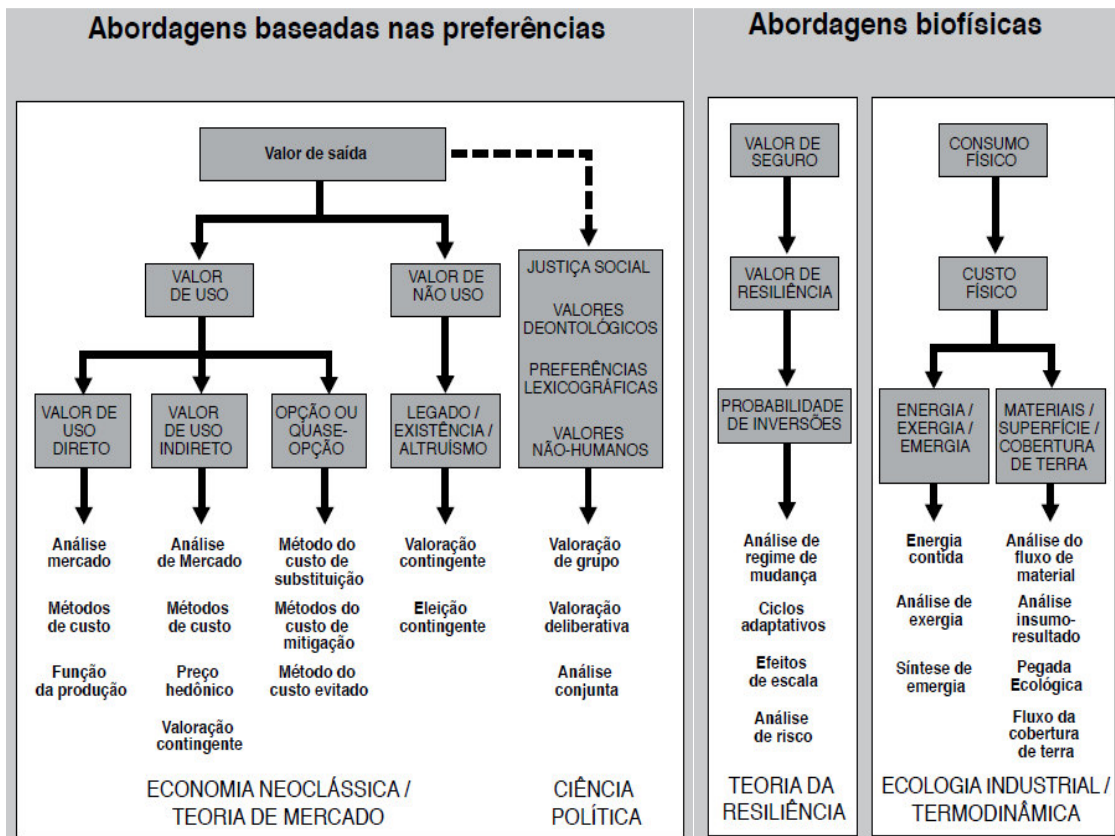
Abordagens baseadas nas preferências

Abordagens biofísicas

Valor de saída

VALOR DE USO

VALOR DE NÃO USO

JUSTIÇA SOCIAL

VALORES DEONTOLÓGICOS

PREFERÊNCIAS LEXICOGRÁFICAS

VALORES NÃO-HUMANOS

VALOR DE USO DIRETO

VALOR DE USO INDIRETO

OPÇÃO OU QUASE-OPÇÃO

LEGADO / EXISTÊNCIA / ALTRUÍSMO

Análise mercado

Métodos de custo

Função da produção

Análise de Mercado

Métodos de custo

Preço hedônico

Valoração contingente

Método do custo de substituição

Métodos do custo de mitigação

Método do custo evitado

Valoração contingente

Eleição contingente

Valoração de grupo

Valoração deliberativa

Análise conjunta

ECONOMIA NEOCLÁSSICA / TEORIA DE MERCADO

CIÊNCIA POLÍTICA

VALOR DE SEGURO

VALOR DE RESILIÊNCIA

PROBABILIDADE DE INVERSÕES

Análise de regime de mudança

Ciclos adaptativos

Efeitos de escala

Análise de risco

TEORIA DA RESILIÊNCIA

CONSUMO FÍSICO

CUSTO FÍSICO

ENERGIA / EXERGIA / EMERGIA

MATERIAIS / SUPERFÍCIE / COBERTURA DE TERRA

Energia contida

Análise de exergia

Síntese de emergia

Análise do fluxo de material

Análise insumo-resultado

Pegada Ecológica

Fluxo da cobertura de terra

ECOLOGIA INDUSTRIAL / TERMODINÂMICA